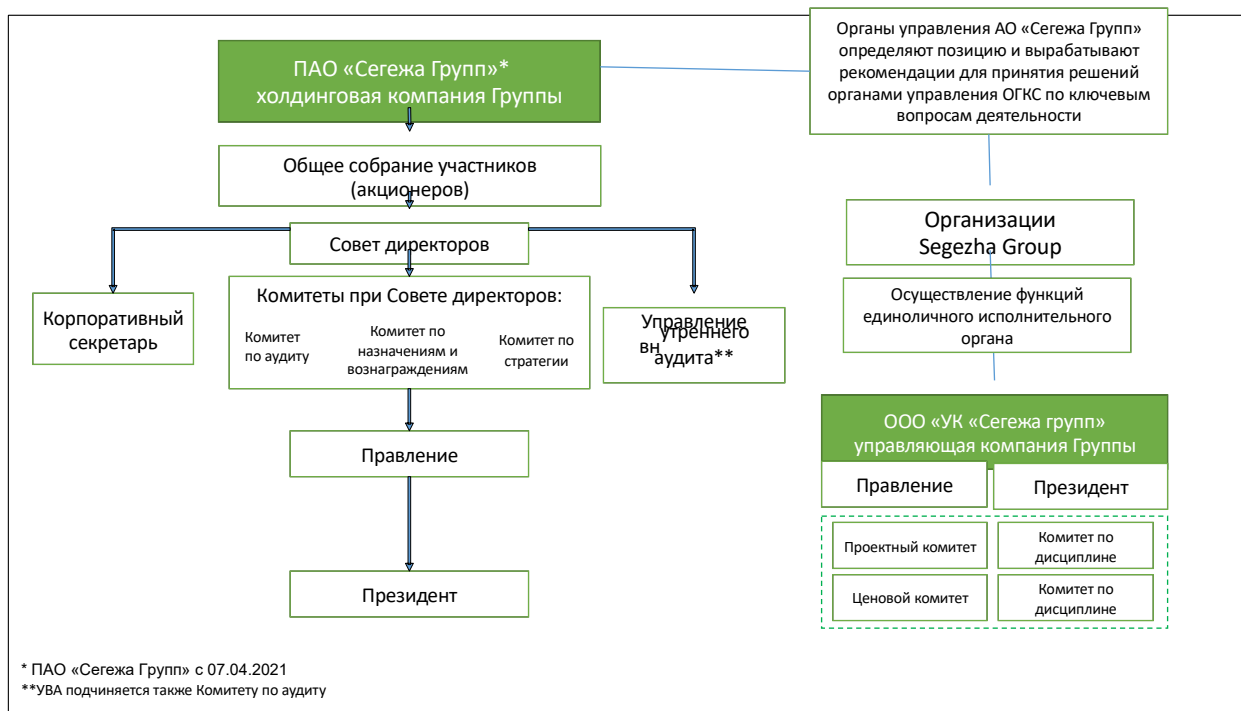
ПАО «Сегежа Групп»*
холдинговая компания Группы

Органы управления АО «Сегежа Групп» определяют позицию и вырабатывают рекомендации для принятия решений органами управления ОГКС по ключевым вопросам деятельности

Общее собрание участников (акционеров)

Совет директоров

Корпоративный секретарь

Комитеты при Совете директоров:

Комитет по аудиту

Комитет по назначениям и вознаграждениям

Комитет по стратегии

Управление вн утреннего аудита**

Правление

Президент

Организации Segezha Group

Осуществление функций единоличного исполнительного органа

ООО «УК «Сегежа групп» управляющая компания Группы

Правление

Президент

Проектный комитет

Комитет по дисциплине

Ценовой комитет

Комитет по дисциплине

* ПАО «Сегежа Групп» с 07.04.2021
**УВА подчиняется также Комитету по аудиту